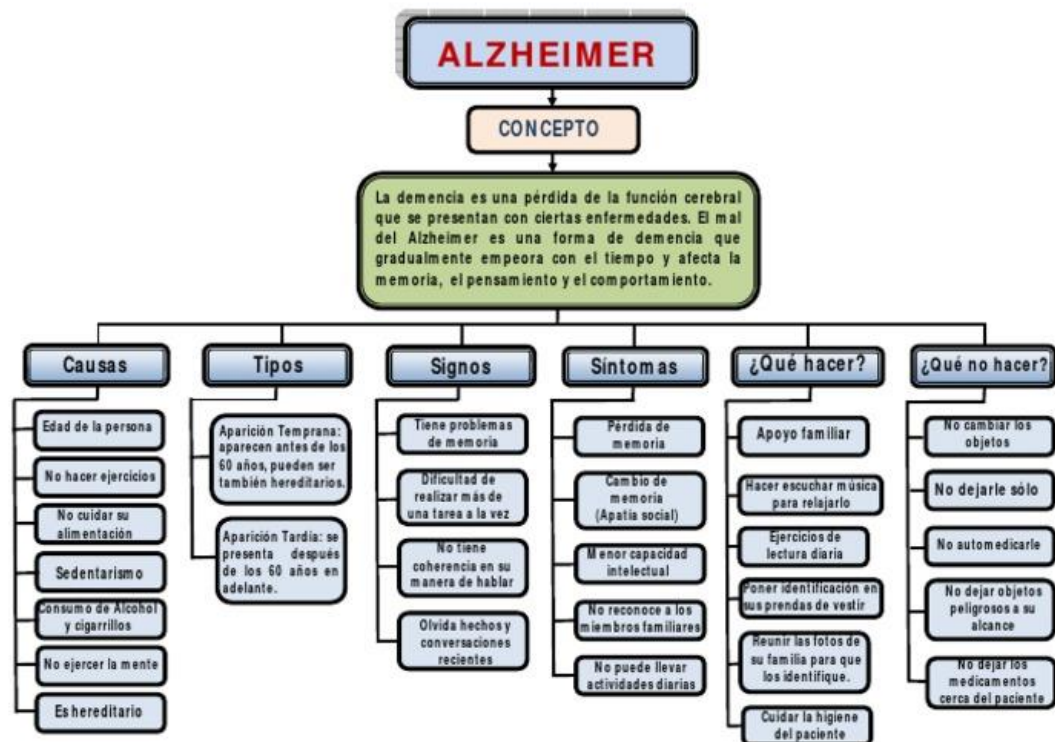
ALZHEIMER

CONCEPTO

La demencia es una pérdida de la función cerebral que se presentan con ciertas enfermedades. El mal del Alzheimer es una forma de demencia que gradualmente empeora con el tiempo y afecta la memoria, el pensamiento y el comportamiento.

Causas

Edad de la persona

No hacer ejercicios

No cuidar su alimentación

Sedentarismo

Consumo de Alcohol y cigarrillos

No ejercer la mente

Es hereditario

Tipos

Aparición Temprana: aparecen antes de los 60 años, pueden ser también hereditarios.

Aparición Tardía: se presenta después de los 60 años en adelante.

Signos

Tiene problemas de memoria

Dificultad de realizar más de una tarea a la vez

No tiene coherencia en su manera de hablar

Olvida hechos y conversaciones recientes

Síntomas

Pérdida de memoria

Cambio de memoria (Apatía social)

Menor capacidad intelectual

No reconoce a los miembros familiares

No puede llevar actividades diarias

¿Qué hacer?

Apoyo familiar

Hacer escuchar música para relajarlo

Ejercicios de lectura diaria

Poner identificación en sus prendas de vestir

Reunir las fotos de su familia para que los identifique.

Cuidar la higiene del paciente

¿Qué no hacer?

No cambiar los objetos

No dejarle sólo

No automedicarle

No dejar objetos peligrosos a su alcance

No dejar los medicamentos cerca del paciente